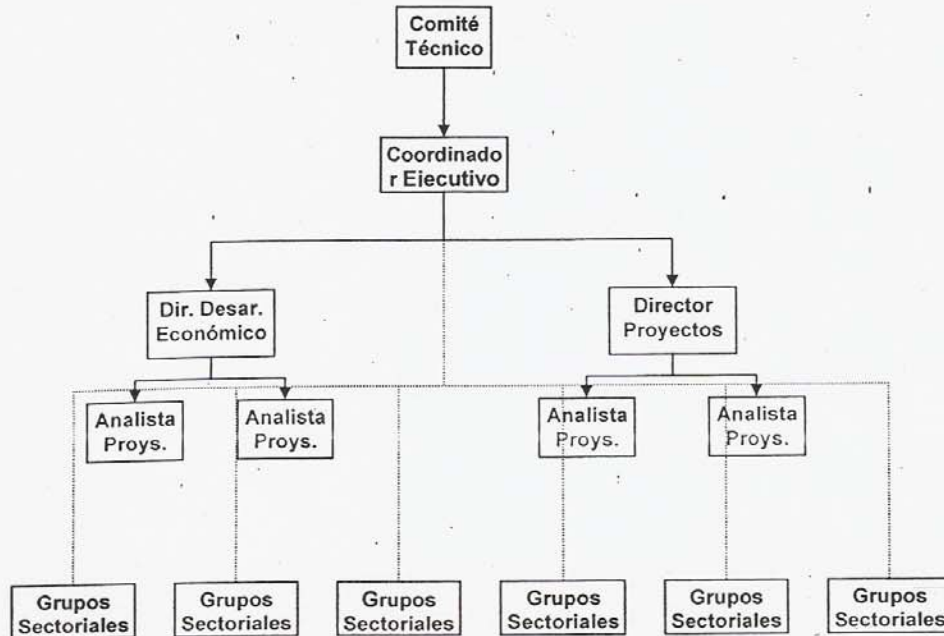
Comité Técnico

Coordinado r Ejecutivo

Dir. Desar. Económico

Director Proyectos

Analista Proys.

Analista Proys.

Analista Proys.

Analista Proys.

Grupos Sectoriales

Grupos Sectoriales

Grupos Sectoriales

Grupos Sectoriales

Grupos Sectoriales

Grupos Sectoriales